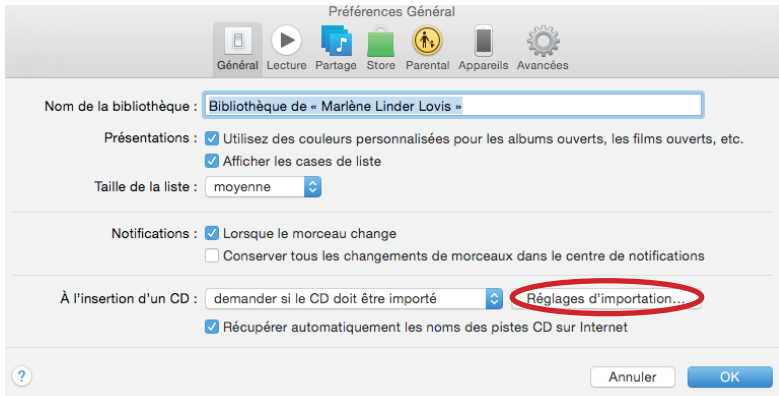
Préférences Général

Général Lecture Partage Store Parental Appareils Avancées

Nom de la bibliothèque : Bibliothèque de « Marlène Linder Lovis »

Présentations : Utilisez des couleurs personnalisées pour les albums ouverts, les films ouverts, etc.

Afficher les cases de liste

Taille de la liste : moyenne

Notifications : Lorsque le morceau change

Conserver tous les changements de morceaux dans le centre de notifications

À l'insertion d'un CD : demander si le CD doit être importé Réglages d'importation…

Récupérer automatiquement les noms des pistes CD sur Internet

?

Annuler OK